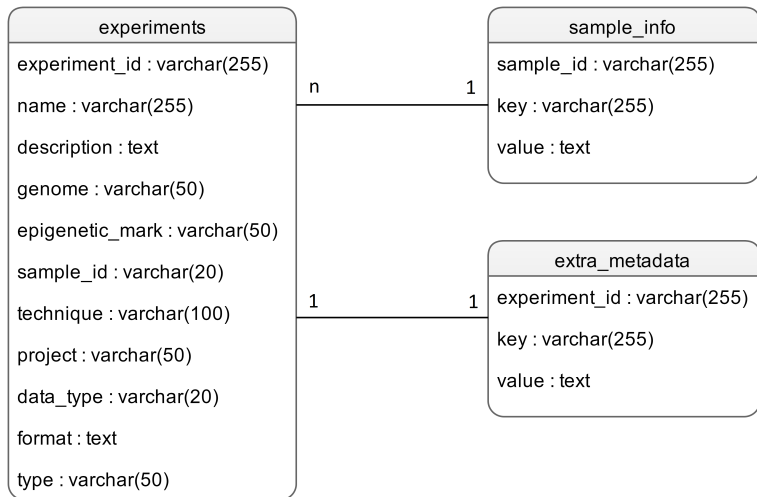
experiments

experiment_id : varchar(255)

name : varchar(255)

description : text

genome : varchar(50)

epigenetic_mark : varchar(50)

sample_id : varchar(20)

technique : varchar(100)

project : varchar(50)

data_type : varchar(20)

format : text

type : varchar(50)

n

1

sample_info

sample_id : varchar(255)

key : varchar(255)

value : text

1

1

extra_metadata

experiment_id : varchar(255)

key : varchar(255)

value : text